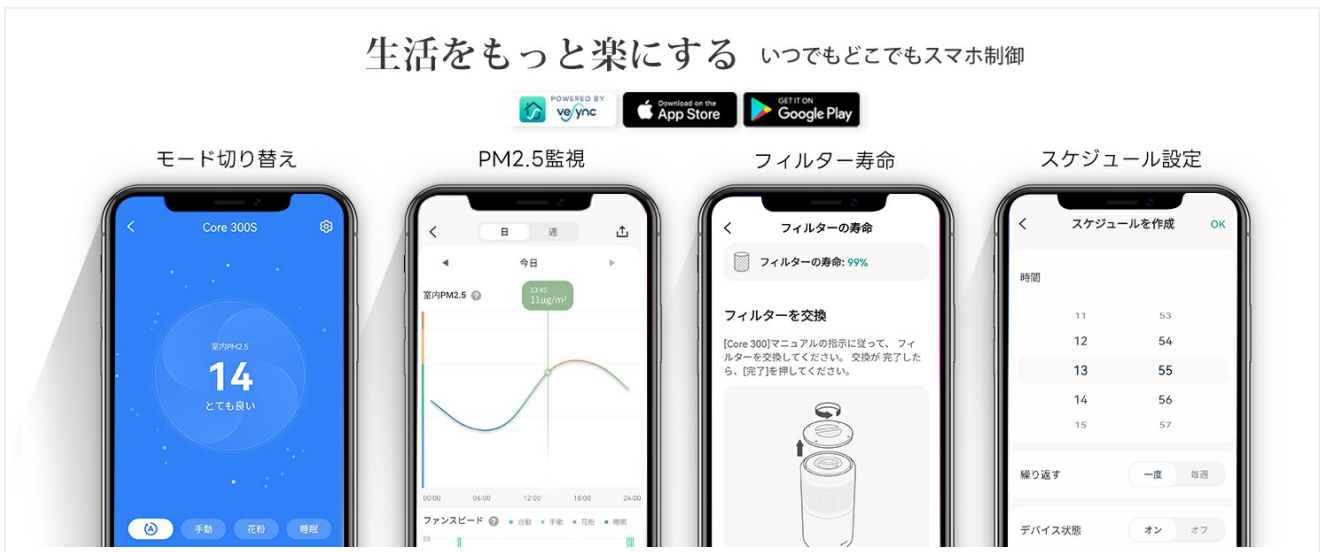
生活をもっと楽にする いつでもどこでもスマホ制御

POWERED BY vesync

Download on the App Store

GET IT ON Google Play

モード切り替え

Core 300S

室内PM2.5
14
とても良い

手動 花粉 睡眠

PM2.5監視

日 週

今日

室内PM2.5

13:45
11μg/m³

00:00 06:00 12:00 18:00 24:00

ファンスピード 自動 手動 花粉 睡眠

フィルター寿命

フィルターの寿命

フィルターの寿命: 99%

フィルターを交換

[Core 300]マニュアルの指示に従って、フィルターを交換してください。交換が完了したら、[完了]を押してください。

スケジュール設定

スケジュールを作成 OK

時間

11 53
12 54
13 55
14 56
15 57

繰り返す 一度 毎週

デバイス状態 オン オフ